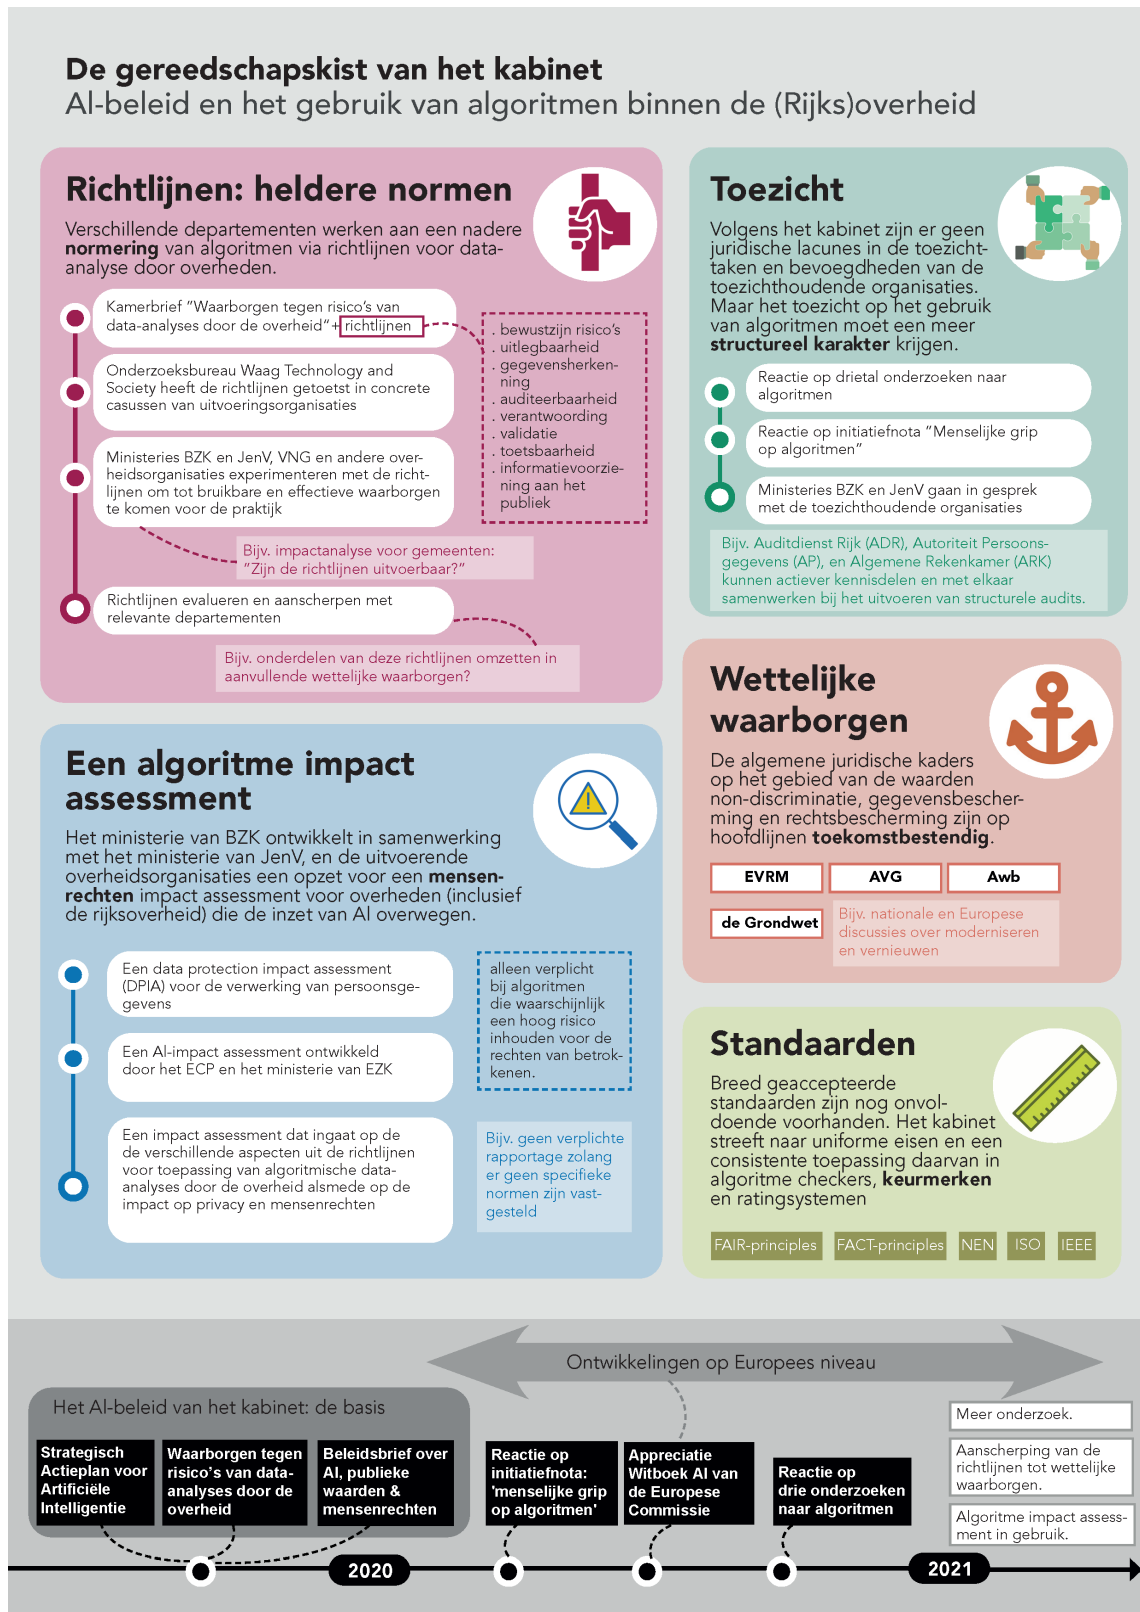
De gereedschapskist van het kabinet
AI-beleid en het gebruik van algoritmen binnen de (Rijks)overheid

Richtlijnen: heldere normen

Verschillende departementen werken aan een nadere **normering** van algoritmen via richtlijnen voor data-analyse door overheden.

Kamerbrief "Waarborgen tegen risico's van data-analyses door de overheid" + richtlijnen

. bewustzijn risico's
. uitlegbaarheid
. gegevensherkenning
. auditeerbaarheid
. verantwoording
. validatie
. toetsbaarheid
. informatievoorziening aan het publiek

Onderzoeksbureau Waag Technology and Society heeft de richtlijnen getoetst in concrete casussen van uitvoeringsorganisaties

Ministeries BZK en JenV, VNG en andere overheidsorganisaties experimenteren met de richtlijnen om tot bruikbare en effectieve waarborgen te komen voor de praktijk

Bijv. impactanalyse voor gemeenten: "Zijn de richtlijnen uitvoerbaar?"

Richtlijnen evalueren en aanscherpen met relevante departementen

Bijv. onderdelen van deze richtlijnen omzetten in aanvullende wettelijke waarborgen?

Toezicht

Volgens het kabinet zijn er geen juridische lacunes in de toezichttaken en bevoegdheden van de toezichthoudende organisaties. Maar het toezicht op het gebruik van algoritmen moet een meer **structureel karakter** krijgen.

Reactie op drietal onderzoeken naar algoritmen

Reactie op initiatiefnota "Menselijke grip op algoritmen"

Ministeries BZK en JenV gaan in gesprek met de toezichthoudende organisaties

Bijv. Auditdienst Rijk (ADR), Autoriteit Persoonsgegevens (AP), en Algemene Rekenkamer (ARK) kunnen actiever kennisdelen en met elkaar samenwerken bij het uitvoeren van structurele audits.

Wettelijke waarborgen

De algemene juridische kaders op het gebied van de waarden non-discriminatie, gegevensbescherming en rechtsbescherming zijn op hoofdlijnen **toekomstbestendig**.

EVRM
AVG
Awb
de Grondwet

Bijv. nationale en Europese discussies over moderniseren en vernieuwen

Een algoritme impact assessment

Het ministerie van BZK ontwikkelt in samenwerking met het ministerie van JenV, en de uitvoerende overheidsorganisaties een opzet voor een **mensenrechten** impact assessment voor overheden (inclusief de rijksoverheid) die de inzet van AI overwegen.

Een data protection impact assessment (DPIA) voor de verwerking van persoonsgegevens

alleen verplicht bij algoritmen die waarschijnlijk een hoog risico inhouden voor de rechten van betrokkenen.

Een AI-impact assessment ontwikkeld door het ECP en het ministerie van EZK

Een impact assessment dat ingaat op de de verschillende aspecten uit de richtlijnen voor toepassing van algoritmische data-analyses door de overheid alsmede op de impact op privacy en mensenrechten

Bijv. geen verplichte rapportage zolang er geen specifieke normen zijn vastgesteld

Standaarden

Breed geaccepteerde standaarden zijn nog onvoldoende voorhanden. Het kabinet streeft naar uniforme eisen en een consistente toepassing daarvan in algoritme checkers, **keurmerken** en ratingsystemen

FAIR-principles
FACT-principles
NEN
ISO
IEEE

Ontwikkelingen op Europees niveau

Het AI-beleid van het kabinet: de basis

Strategisch Actieplan voor Artificiële Intelligentie

Waarborgen tegen risico's van data-analyses door de overheid

Beleidsbrief over AI, publieke waarden & mensenrechten

Reactie op initiatiefnota: 'menselijke grip op algoritmen'

Appreciatie Witboek AI van de Europese Commissie

Reactie op drie onderzoeken naar algoritmen

Meer onderzoek.

Aanscherping van de richtlijnen tot wettelijke waarborgen.

Algoritme impact assessment in gebruik.

2020

2021